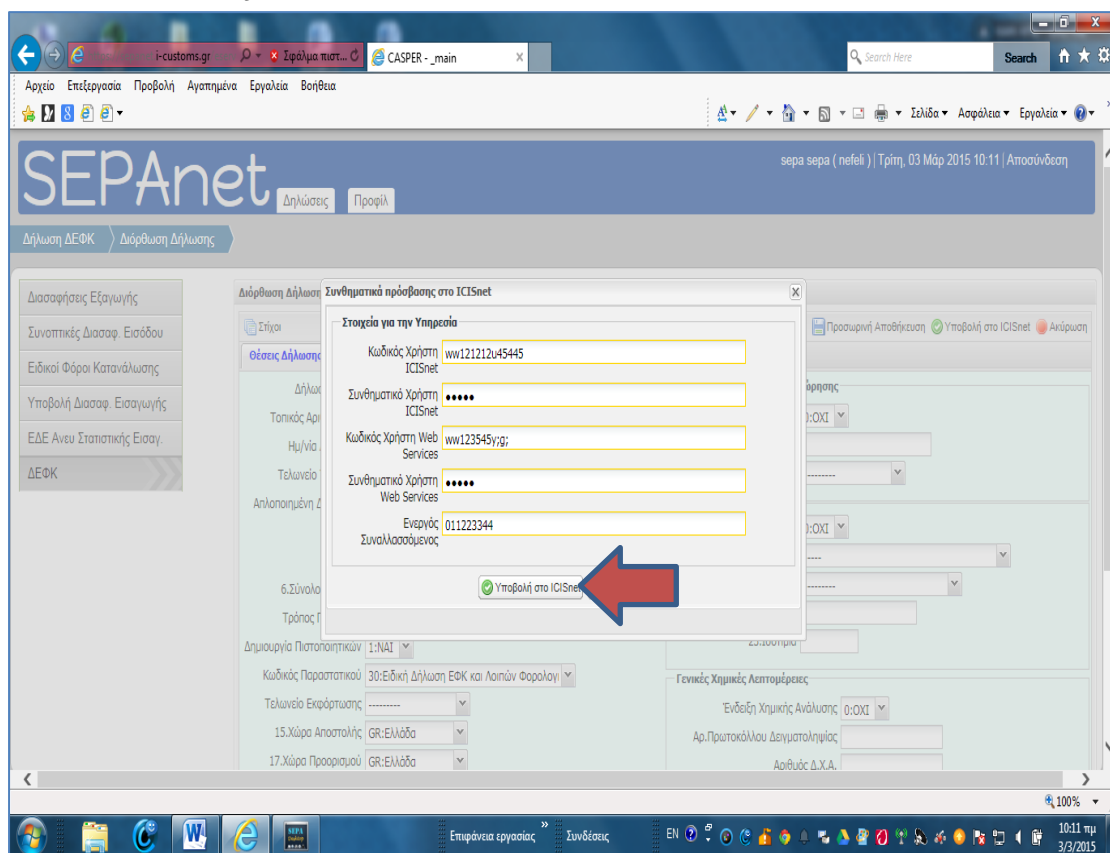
i-customs.gr
Σφάλμα πιστ...
CASPER - _main
Search Here
Search

Αρχείο Επεξεργασία Προβολή Αγαπημένα Εργαλεία Βοήθεια

Σελίδα ▾ Ασφάλεια ▾ Εργαλεία ▾

SEPAnet
Δηλώσεις
Προφίλ
sepa sepa ( nefeli ) | Τρίτη, 03 Μάρ 2015 10:11 | Αποσύνδεση

Δήλωση ΔΕΦΚ
Διόρθωση Δήλωσης

Διασαφήσεις Εξαγωγής
Συνοπτικές Διασαφ. Εισόδου
Ειδικοί Φόροι Κατανάλωσης
Υποβολή Διασαφ. Εισαγωγής
ΕΔΕ Ανευ Στατιστικής Εισαγ.
ΔΕΦΚ

Διόρθωση Δήλωσ
Στίχοι
Θέσεις Δήλωσης
Δήλω
Τοπικός Αρι
Ημ/νία
Τελωνείο
Απλοποιημένη Δ
6.Σύνολο
Τρόπος Π
Δημιουργία Πιστοποιητικών 1:ΝΑΙ
Κωδικός Παραστατικού 30:Ειδική Δήλωση ΕΦΚ και Λοιπών Φορολογ
Τελωνείο Εκφόρτωσης ---------
15.Χώρα Αποστολής GR:Ελλάδα
17.Χώρα Προορισμού GR:Ελλάδα

Προσωρινή Αποθήκευση
Υποβολή στο ICISnet
Ακύρωση
όρησης
0:ΟΧΙ
0:ΟΧΙ
23.ισοτιμία
Γενικές Χημικές Λεπτομέρειες
Ένδειξη Χημικής Ανάλυσης 0:ΟΧΙ
Αρ.Πρωτοκόλλου Δειγματοληψίας
Αριθμός Δ.Χ.Α.

Συνθηματικά πρόσβασης στο ICISnet
Στοιχεία για την Υπηρεσία
Κωδικός Χρήστη ICISnet ww121212u45445
Συνθηματικό Χρήστη ICISnet •••••
Κωδικός Χρήστη Web Services ww123545y;g;
Συνθηματικό Χρήστη Web Services •••••
Ενεργός Συναλλασσόμενος 011223344
Υποβολή στο ICISnet

100%
Επιφάνεια εργασίας
Συνδέσεις
EN
10:11 πμ
3/3/2015